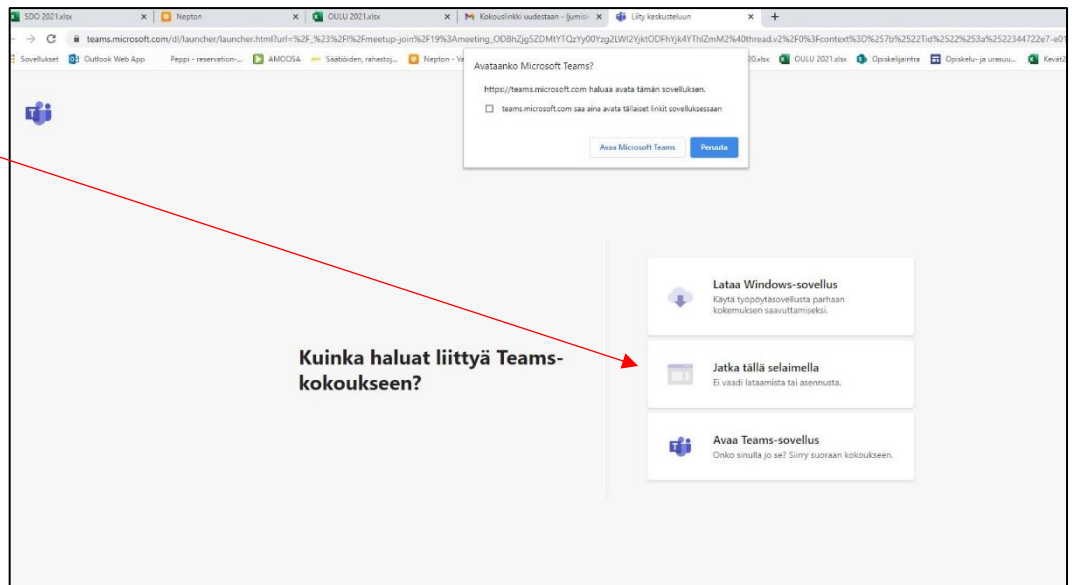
SDO 2021.xlsx × | Nepton × | OULU 2021.xlsx × | Kokouslinkki uudestaan - ljumisi × | Liity keskusteluun × | +

teams.microsoft.com/dl/launcher/launcher.html?url=%2F_%23%2Fl%2Fmeetup-join%2F19%3Ameeting_ODBhZjg5ZDMtYTQzYy00Yzg2LWI2YjktODFhYjk4YThlZmM2%40thread.v2%2F0%3Fcontext%3D%257b%2522Tid%2522%253a%2522344722e7-e0

Sovellukset | Outlook Web App | Peppi - reservation-... | AMOOSA | Säätiöiden, rahastoj... | Nepton - Va | 20.xlsx | OULU 2021.xlsx | Opiskelijaintra | Opiskelu- ja urasuu... | Kevät

Avataanko Microsoft Teams?

https://teams.microsoft.com haluaa avata tämän sovelluksen.

teams.microsoft.com saa aina avata tällaiset linkit sovelluksessaan

Avaa Microsoft Teams | Peruuta

Kuinka haluat liittyä Teams-kokoukseen?

Lataa Windows-sovellus
Käytä työpöytäsovellusta parhaan kokemuksen saavuttamiseksi.

Jatka tällä selaimella
Ei vaadi lataamista tai asennusta.

Avaa Teams-sovellus
Onko sinulla jo se? Siirry suoraan kokoukseen.